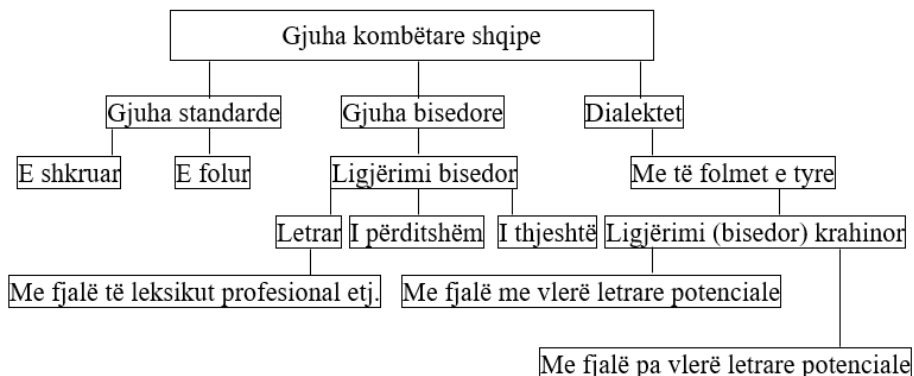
Gjuha kombëtare shqipe

Gjuha standarde

E shkruar

E folur

Gjuha bisedore

Ligjërimi bisedor

Letrar

I përditshëm

I thjeshtë

Me fjalë të leksikut profesional etj.

Dialektet

Me të folmet e tyre

Ligjërimi (bisedor) krahinor

Me fjalë me vlerë letrare potenciale

Me fjalë pa vlerë letrare potenciale